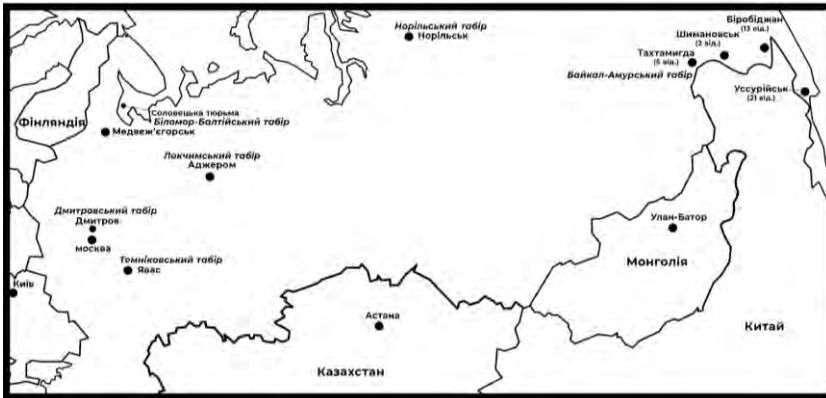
Норільський табір
Норільськ

Біробіджан
(13 від.)
Шимановськ
(2 від.)
Тахтамигда
(5 від.)
Байкал-Амурський табір
Уссурійськ
(21 від.)

Соловецька тюрьма
Біломор-Балтійський табір
Фінляндія
Медвеж'єгорськ

Локчимський табір
Аджером

Дмитровський табір
Дмитров
москва
Темніковський табір
Явас

Київ

Улан-Батор
Монголія

Астана
Казахстан

Китай